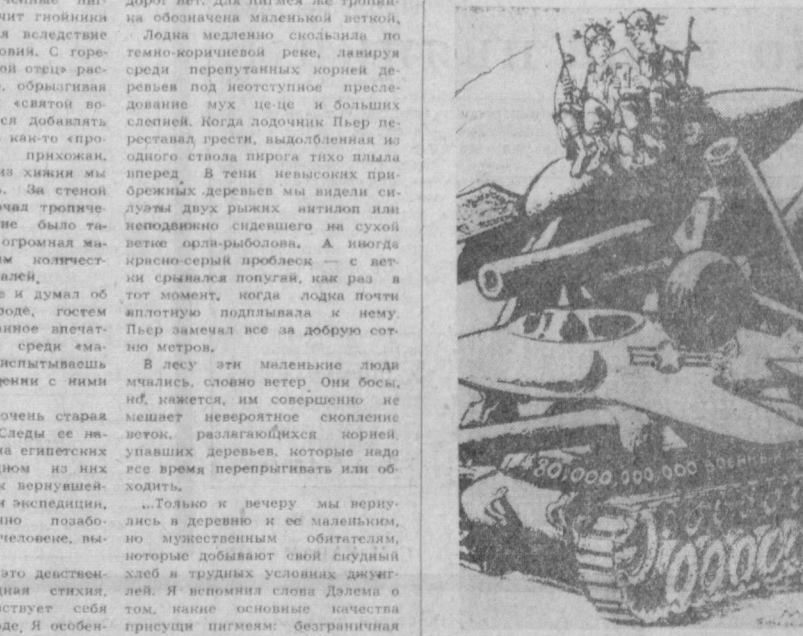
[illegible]чит гнойники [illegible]я вследствие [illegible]овий. С горе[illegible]ой отец» рас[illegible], обрызгивая «святой во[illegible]ся добавлять как-то «про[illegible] прихожан, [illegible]з хижин мы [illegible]ь. За стеной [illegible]чая тропиче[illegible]ие было та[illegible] огромная ма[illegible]м количест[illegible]алей.

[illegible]е и думал об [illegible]роде, гостем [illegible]анное впечат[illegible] среди «ма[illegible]испытываешь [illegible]ении с ними

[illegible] очень старая. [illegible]Следы ее на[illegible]а египетских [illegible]дном из них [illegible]х вернувшей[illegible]м экспедиции, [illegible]но позабо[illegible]человеке, вы-

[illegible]это девствен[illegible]дная стихия, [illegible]ствует себя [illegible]оде. Я особен-

дорог нет. Для пигмея же тропинка обозначена маленькой веткой.

Лодка медленно скользила по темно-коричневой реке, лавируя среди перепутанных корней деревьев под неотступное преследование мух це-це и больших слепней. Когда лодочник Пьер переставал грести, выдолбленная из одного ствола пирога тихо плыла вперед. В тени невысоких прибрежных деревьев мы видели силуэты двух рыжих антилоп или неподвижно сидевшего на сухой ветке орла-рыболова. А иногда красно-серый проблеск — с ветки срывался попугай, как раз в тот момент, когда лодка почти вплотную подплывала к нему. Пьер замечал все за добрую сотню метров.

В лесу эти маленькие люди мчались, словно ветер. Они босы, но, кажется, им совершенно не мешает невероятное скопление веток, разлагающихся корней, упавших деревьев, которые надо все время перепрыгивать или обходить.

...Только к вечеру мы вернулись в деревню к ее маленьким, но мужественным обитателям, которые добывают свой скудный хлеб в трудных условиях джунглей. Я вспомнил слова Далема о том, какие основные качества присущи пигмеям: безграничная

80.000.000.000 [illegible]